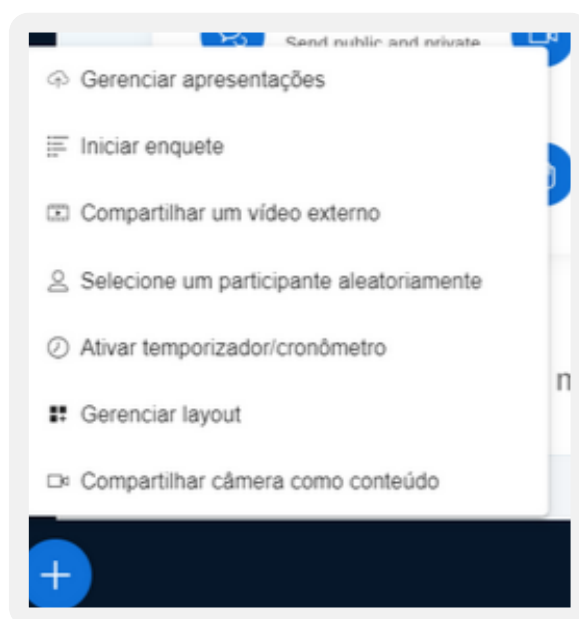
Send public and private

Gerenciar apresentações

Iniciar enquete

Compartilhar um vídeo externo

Selecione um participante aleatoriamente

Ativar temporizador/cronômetro

Gerenciar layout

Compartilhar câmera como conteúdo

n

+